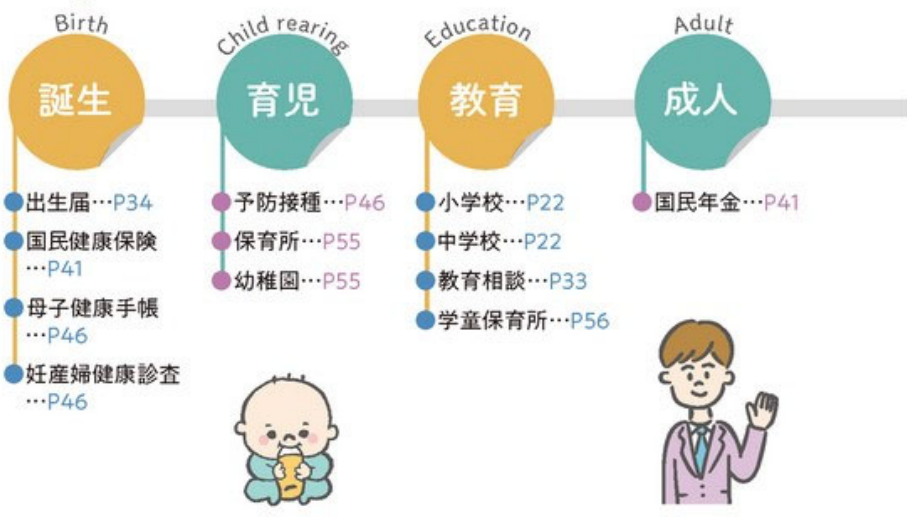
Birth
誕生
出生届…P34
国民健康保険…P41
母子健康手帳…P46
妊産婦健康診査…P46

Child rearing
育児
予防接種…P46
保育所…P55
幼稚園…P55

Education
教育
小学校…P22
中学校…P22
教育相談…P33
学童保育所…P56

Adult
成人
国民年金…P41